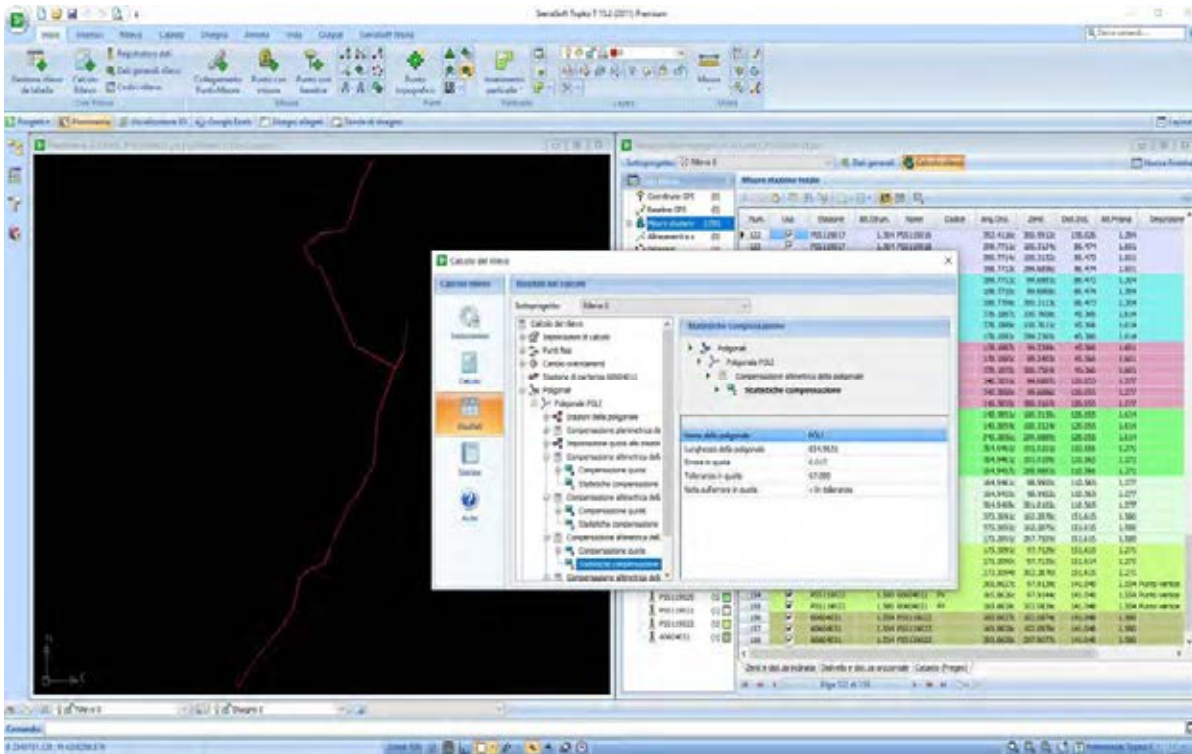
SierraSoft Topko 7 15.2 (2011) Premium

Inizio Inserisci Rilievo Calcola Disegna Annota Vista Output SierraSoft Store

Calcolo del rilievo

Calcolo rilievo

Risultati del calcolo

Sottoprogetto: Rilievo 0

Calcolo del rilievo
Impostazioni di calcolo
Punti fissi
Campo orientamenti
Stazione di partenza
Poligonali
Poligonale POL1
Grafico della poligonale
Compensazione planimetrica
Compensazione altimetrica
Compensazione quote
Statistiche compensazione

Statistiche compensazione

Poligonali
Poligonale POL1
Compensazione altimetrica della poligonale
Statistiche compensazione

| Nome della poligonale | POL1 |
|---|---|
| Lunghezza della poligonale | 834.9631 |
| Errore in quota | -0.017 |
| Tolleranza in quota | 67.000 |
| Stato dell'errore in quota | < In tolleranza |

Impostazioni
Calcolo
Risultati
Stampa
Aiuto

Misure stazione totale

Num. Uso Stazione Alt.Strum. Nome Codice Ang.Oriz. Zenit Dist.Incl. Alt.Prisma Descrizione

Comando: